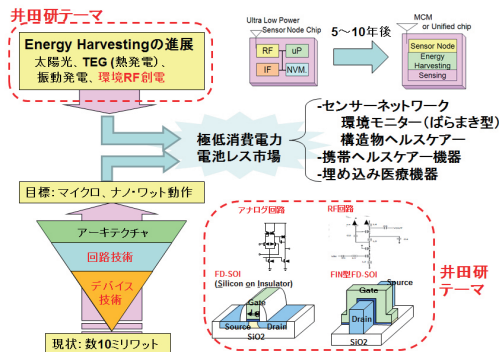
井田研テーマ

Energy Harvestingの進展
太陽光、TEG (熱発電)、振動発電、環境RF創電

Ultra Low Power Sensor Node Chip

RF
uP
IF
NVM.

5〜10年後

MCM or Unified chip

Sensor Node
Energy Harvesting
Sensing

極低消費電力
電池レス市場

-センサーネットワーク
環境モニター(ばらまき型)
構造物ヘルスケアー
-携帯ヘルスケアー機器
-埋め込み医療機器

目標: マイクロ、ナノ・ワット動作

アーキテクチャ
回路技術
デバイス技術

現状: 数10ミリワット

アナログ回路
RF回路

FD-SOI
(Silicon on Insulator)
Gate
Source
Drain
SiO2

FIN型FD-SOI
Gate
Source
Drain
SiO2

井田研テーマ